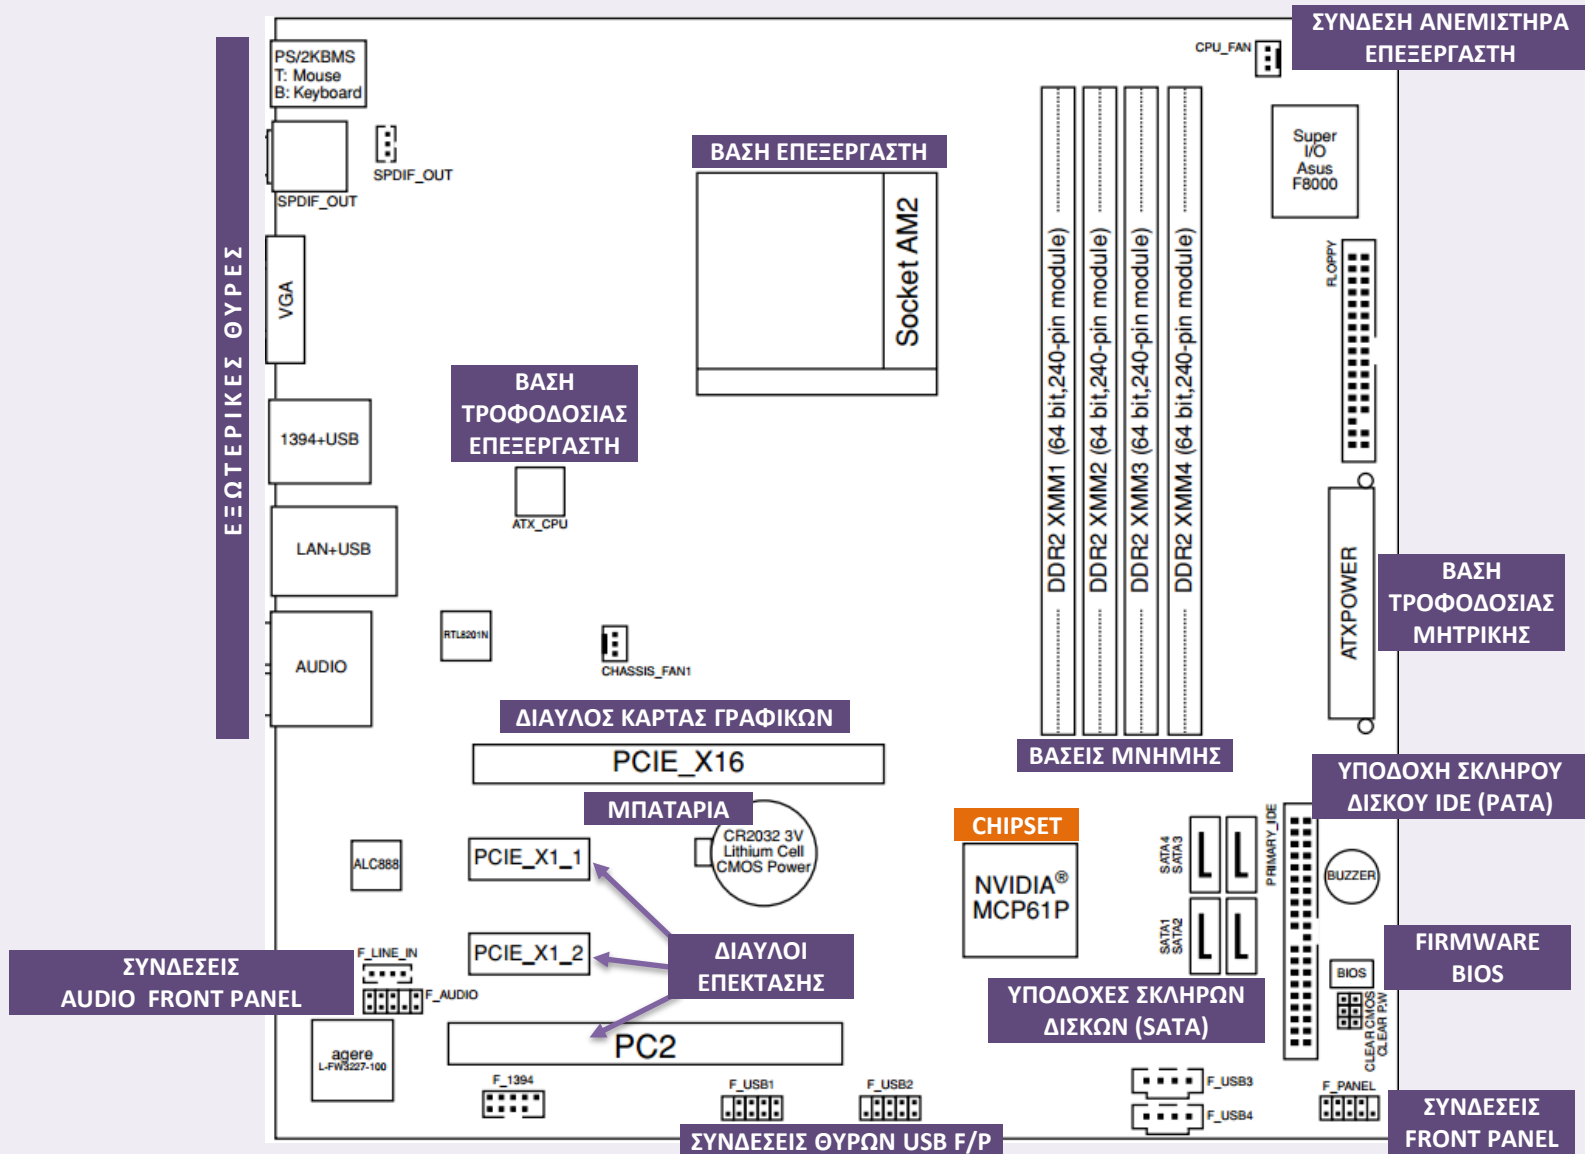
ΕΞΩΤΕΡΙΚΕΣ ΘΥΡΕΣ

PS/2KBMS
T: Mouse
B: Keyboard

SPDIF_OUT

SPDIF_OUT

VGA

1394+USB

LAN+USB

AUDIO

ΣΥΝΔΕΣΗ ΑΝΕΜΙΣΤΗΡΑ ΕΠΕΞΕΡΓΑΣΤΗ

CPU_FAN

ΒΑΣΗ ΕΠΕΞΕΡΓΑΣΤΗ

Socket AM2

ΒΑΣΗ ΤΡΟΦΟΔΟΣΙΑΣ ΕΠΕΞΕΡΓΑΣΤΗ

ATX_CPU

RTL8201N

CHASSIS_FAN1

DDR2 XMM1 (64 bit,240-pin module)

DDR2 XMM2 (64 bit,240-pin module)

DDR2 XMM3 (64 bit,240-pin module)

DDR2 XMM4 (64 bit,240-pin module)

Super I/O Asus F8000

FLOPPY

ATXPOWER

ΒΑΣΗ ΤΡΟΦΟΔΟΣΙΑΣ ΜΗΤΡΙΚΗΣ

ΔΙΑΥΛΟΣ ΚΑΡΤΑΣ ΓΡΑΦΙΚΩΝ

PCIE_X16

ΒΑΣΕΙΣ ΜΝΗΜΗΣ

ΜΠΑΤΑΡΙΑ

CR2032 3V Lithium Cell CMOS Power

ALC888

PCIE_X1_1

CHIPSET

NVIDIA® MCP61P

ΥΠΟΔΟΧΗ ΣΚΛΗΡΟΥ ΔΙΣΚΟΥ IDE (PATA)

SATA4 SATA3

SATA1 SATA2

PRIMARY_IDE

BUZZER

ΣΥΝΔΕΣΕΙΣ AUDIO FRONT PANEL

F_LINE_IN

F_AUDIO

PCIE_X1_2

ΔΙΑΥΛΟΙ ΕΠΕΚΤΑΣΗΣ

ΥΠΟΔΟΧΕΣ ΣΚΛΗΡΩΝ ΔΙΣΚΩΝ (SATA)

FIRMWARE BIOS

BIOS

CLEARCMOS CLEAR PW

agere L-FW3227-100

PC2

F_1394

F_USB1

F_USB2

F_USB3

F_USB4

F_PANEL

ΣΥΝΔΕΣΕΙΣ ΘΥΡΩΝ USB F/P

ΣΥΝΔΕΣΕΙΣ FRONT PANEL